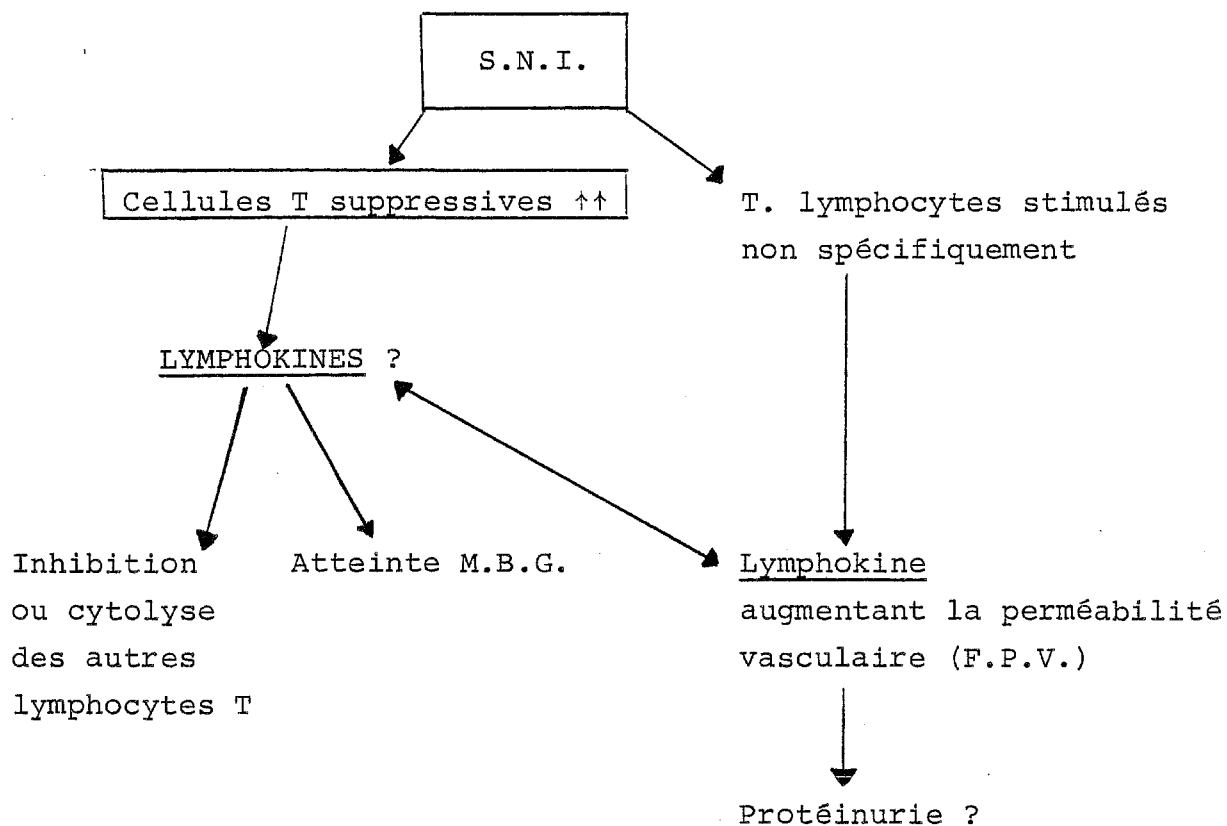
S.N.I.

Cellules T suppressives ↑↑

T. lymphocytes stimulés non spécifiquement

LYMPHOKINES ?

Inhibition ou cytolyse des autres lymphocytes T

Atteinte M.B.G.

Lymphokine augmentant la perméabilité vasculaire (F.P.V.)

Protéinurie ?